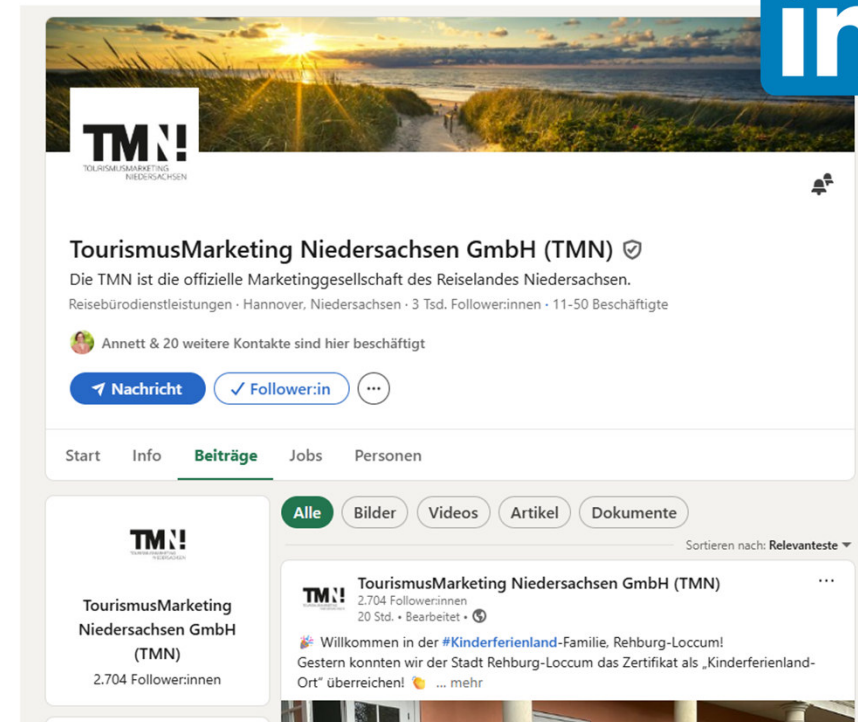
In

TMN!
TOURISMUSMARKETING NIEDERSACHSEN

TourismusMarketing Niedersachsen GmbH (TMN)

Die TMN ist die offizielle Marketinggesellschaft des Reiselandes Niedersachsen.

Reisebürodienstleistungen · Hannover, Niedersachsen · 3 Tsd. Follower:innen · 11-50 Beschäftigte

Annett & 20 weitere Kontakte sind hier beschäftigt

Nachricht ✓ Follower:in ···

Start Info Beiträge Jobs Personen

TMN!

TourismusMarketing Niedersachsen GmbH (TMN)

2.704 Follower:innen

Alle Bilder Videos Artikel Dokumente

Sortieren nach: Relevanteste

TMN! TourismusMarketing Niedersachsen GmbH (TMN)
2.704 Follower:innen
20 Std. • Bearbeitet •

Willkommen in der #Kinderferienland-Familie, Rehburg-Loccum!
Gestern konnten wir der Stadt Rehburg-Loccum das Zertifikat als „Kinderferienland-Ort" überreichen! ... mehr